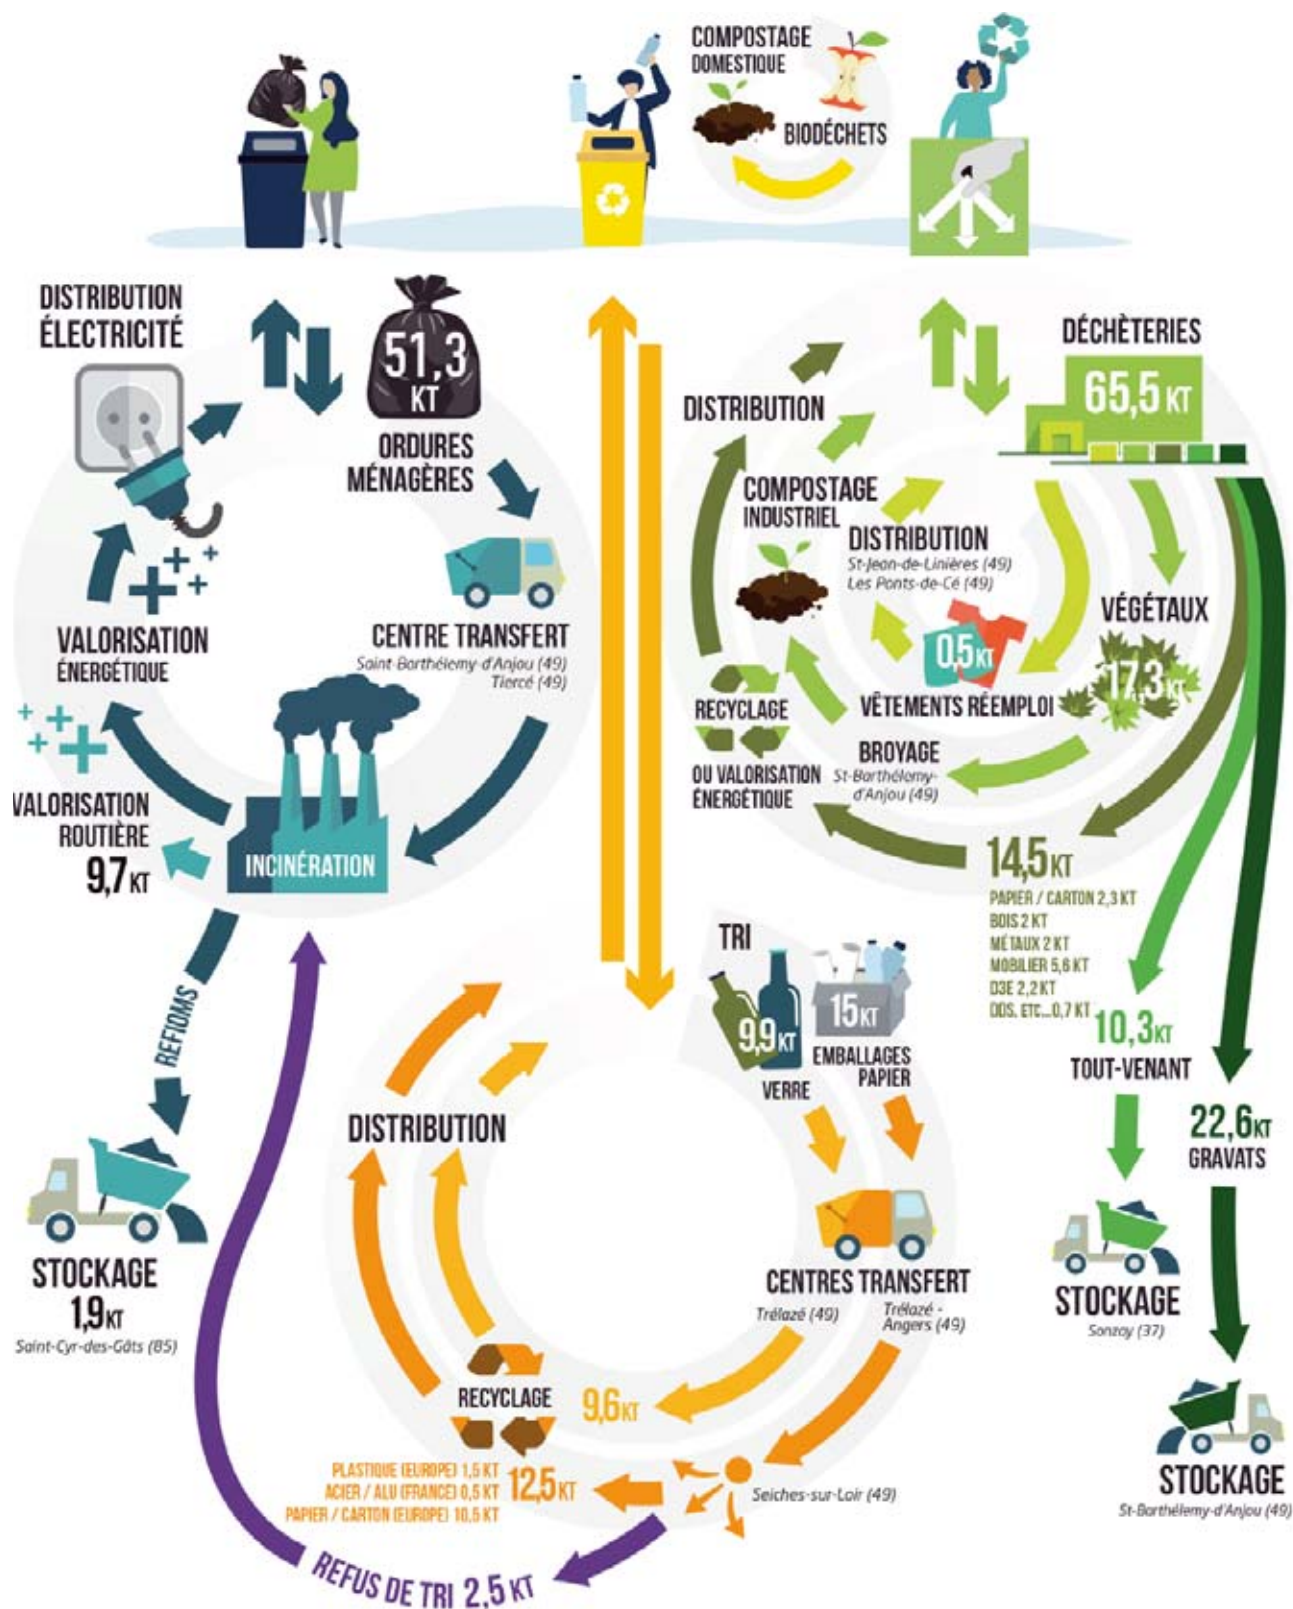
COMPOSTAGE DOMESTIQUE

BIODÉCHETS

DISTRIBUTION ÉLECTRICITÉ

51,3 KT

ORDURES MÉNAGÈRES

CENTRE TRANSFERT
Saint-Barthélemy-d'Anjou (49)
Tiercé (49)

VALORISATION ÉNERGÉTIQUE

VALORISATION ROUTIÈRE
9,7 KT

INCINÉRATION

REFIOMS

STOCKAGE
1,9 KT
Saint-Cyr-des-Gâts (85)

DÉCHÈTERIES
65,5 KT

DISTRIBUTION

COMPOSTAGE INDUSTRIEL

DISTRIBUTION
St-Jean-de-Linières (49)
Les Ponts-de-Cé (49)

VÉGÉTAUX
17,3 KT

0,5 KT

VÊTEMENTS RÉEMPLOI

RECYCLAGE OU VALORISATION ÉNERGÉTIQUE

BROYAGE
St-Barthélemy-d'Anjou (49)

14,5 KT
PAPIER / CARTON 2,3 KT
BOIS 2 KT
MÉTAUX 2 KT
MOBILIER 5,6 KT
D3E 2,2 KT
DDS, ETC... 0,7 KT

10,3 KT
TOUT-VENANT

22,6 KT
GRAVATS

STOCKAGE
Sonzay (37)

STOCKAGE
St-Barthélemy-d'Anjou (49)

TRI

9,9 KT
VERRE

15 KT
EMBALLAGES PAPIER

DISTRIBUTION

CENTRES TRANSFERT
Trélazé (49)
Trélazé - Angers (49)

RECYCLAGE

9,6 KT

PLASTIQUE (EUROPE) 1,5 KT
ACIER / ALU (FRANCE) 0,5 KT
PAPIER / CARTON (EUROPE) 10,5 KT
12,5 KT

Seiches-sur-Loir (49)

REFUS DE TRI 2,5 KT